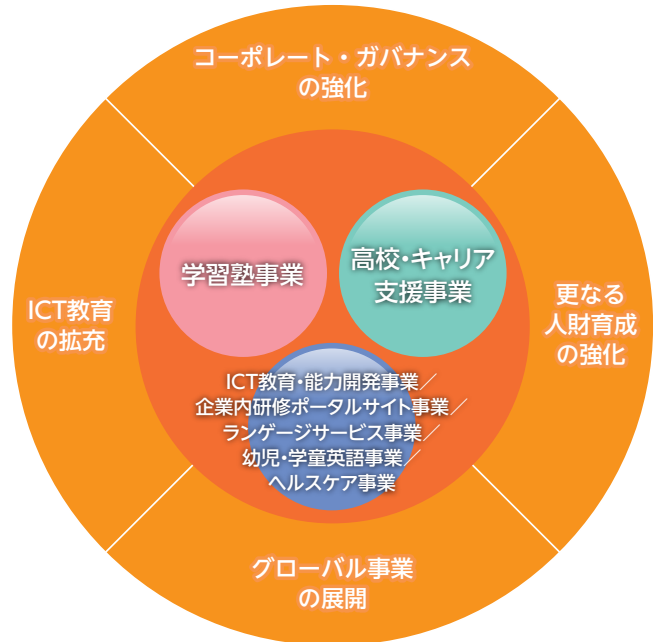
コーポレート・ガバナンスの強化

ICT教育の拡充

更なる人財育成の強化

グローバル事業の展開

学習塾事業

高校・キャリア支援事業

ICT教育・能力開発事業／企業内研修ポータルサイト事業／ランゲージサービス事業／幼児・学童英語事業／ヘルスケア事業